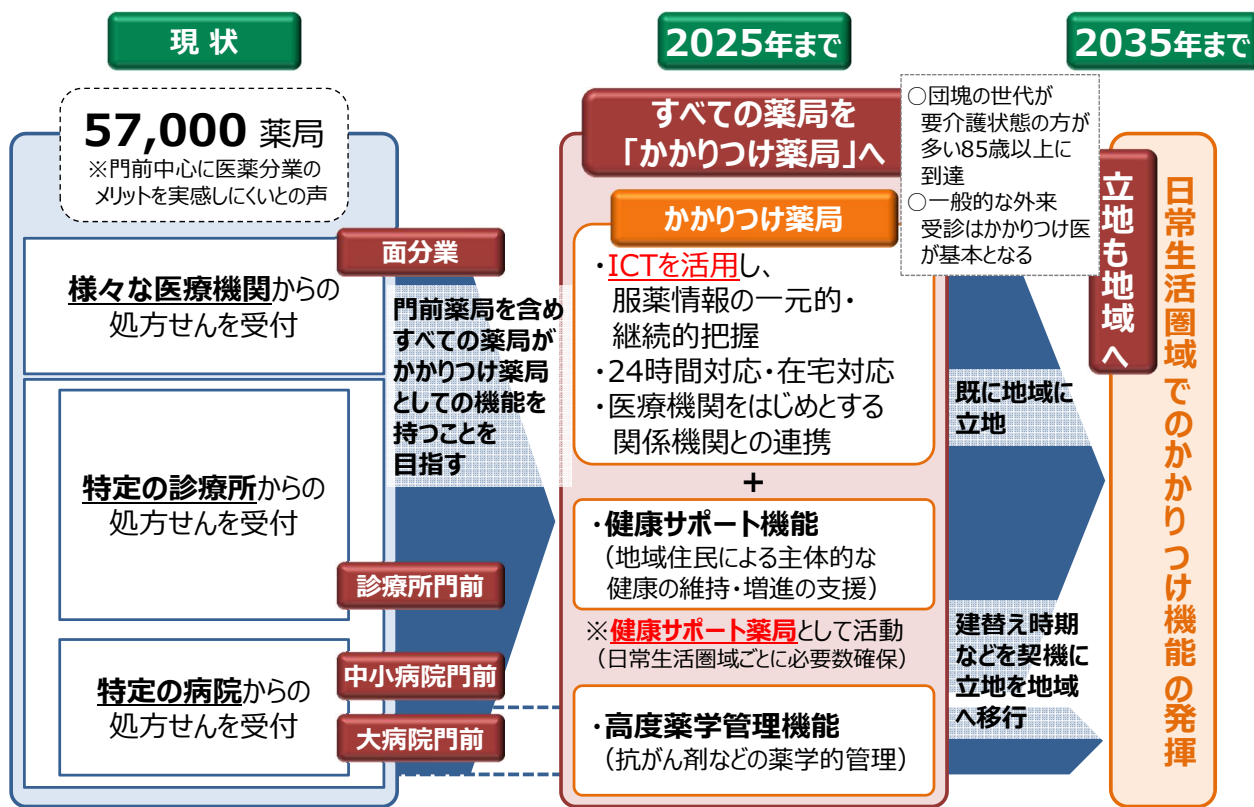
現状

2025年まで

2035年まで

57,000 薬局
※門前中心に医薬分業のメリットを実感しにくいとの声

面分業

様々な医療機関からの処方せんを受付

門前薬局を含めすべての薬局がかかりつけ薬局としての機能を持つことを目指す

特定の診療所からの処方せんを受付

診療所門前

特定の病院からの処方せんを受付

中小病院門前

大病院門前

すべての薬局を「かかりつけ薬局」へ

かかりつけ薬局

・ICTを活用し、服薬情報の一元的・継続的把握
・24時間対応・在宅対応
・医療機関をはじめとする関係機関との連携

+

・健康サポート機能
(地域住民による主体的な健康の維持・増進の支援)

※健康サポート薬局として活動
(日常生活圏域ごとに必要数確保)

・高度薬学管理機能
(抗がん剤などの薬学的管理)

○団塊の世代が要介護状態の方が多い85歳以上に到達
○一般的な外来受診はかかりつけ医が基本となる

既に地域に立地

建替え時期などを契機に立地を地域へ移行

立地も地域へ

日常生活圏域でのかかりつけ機能の発揮